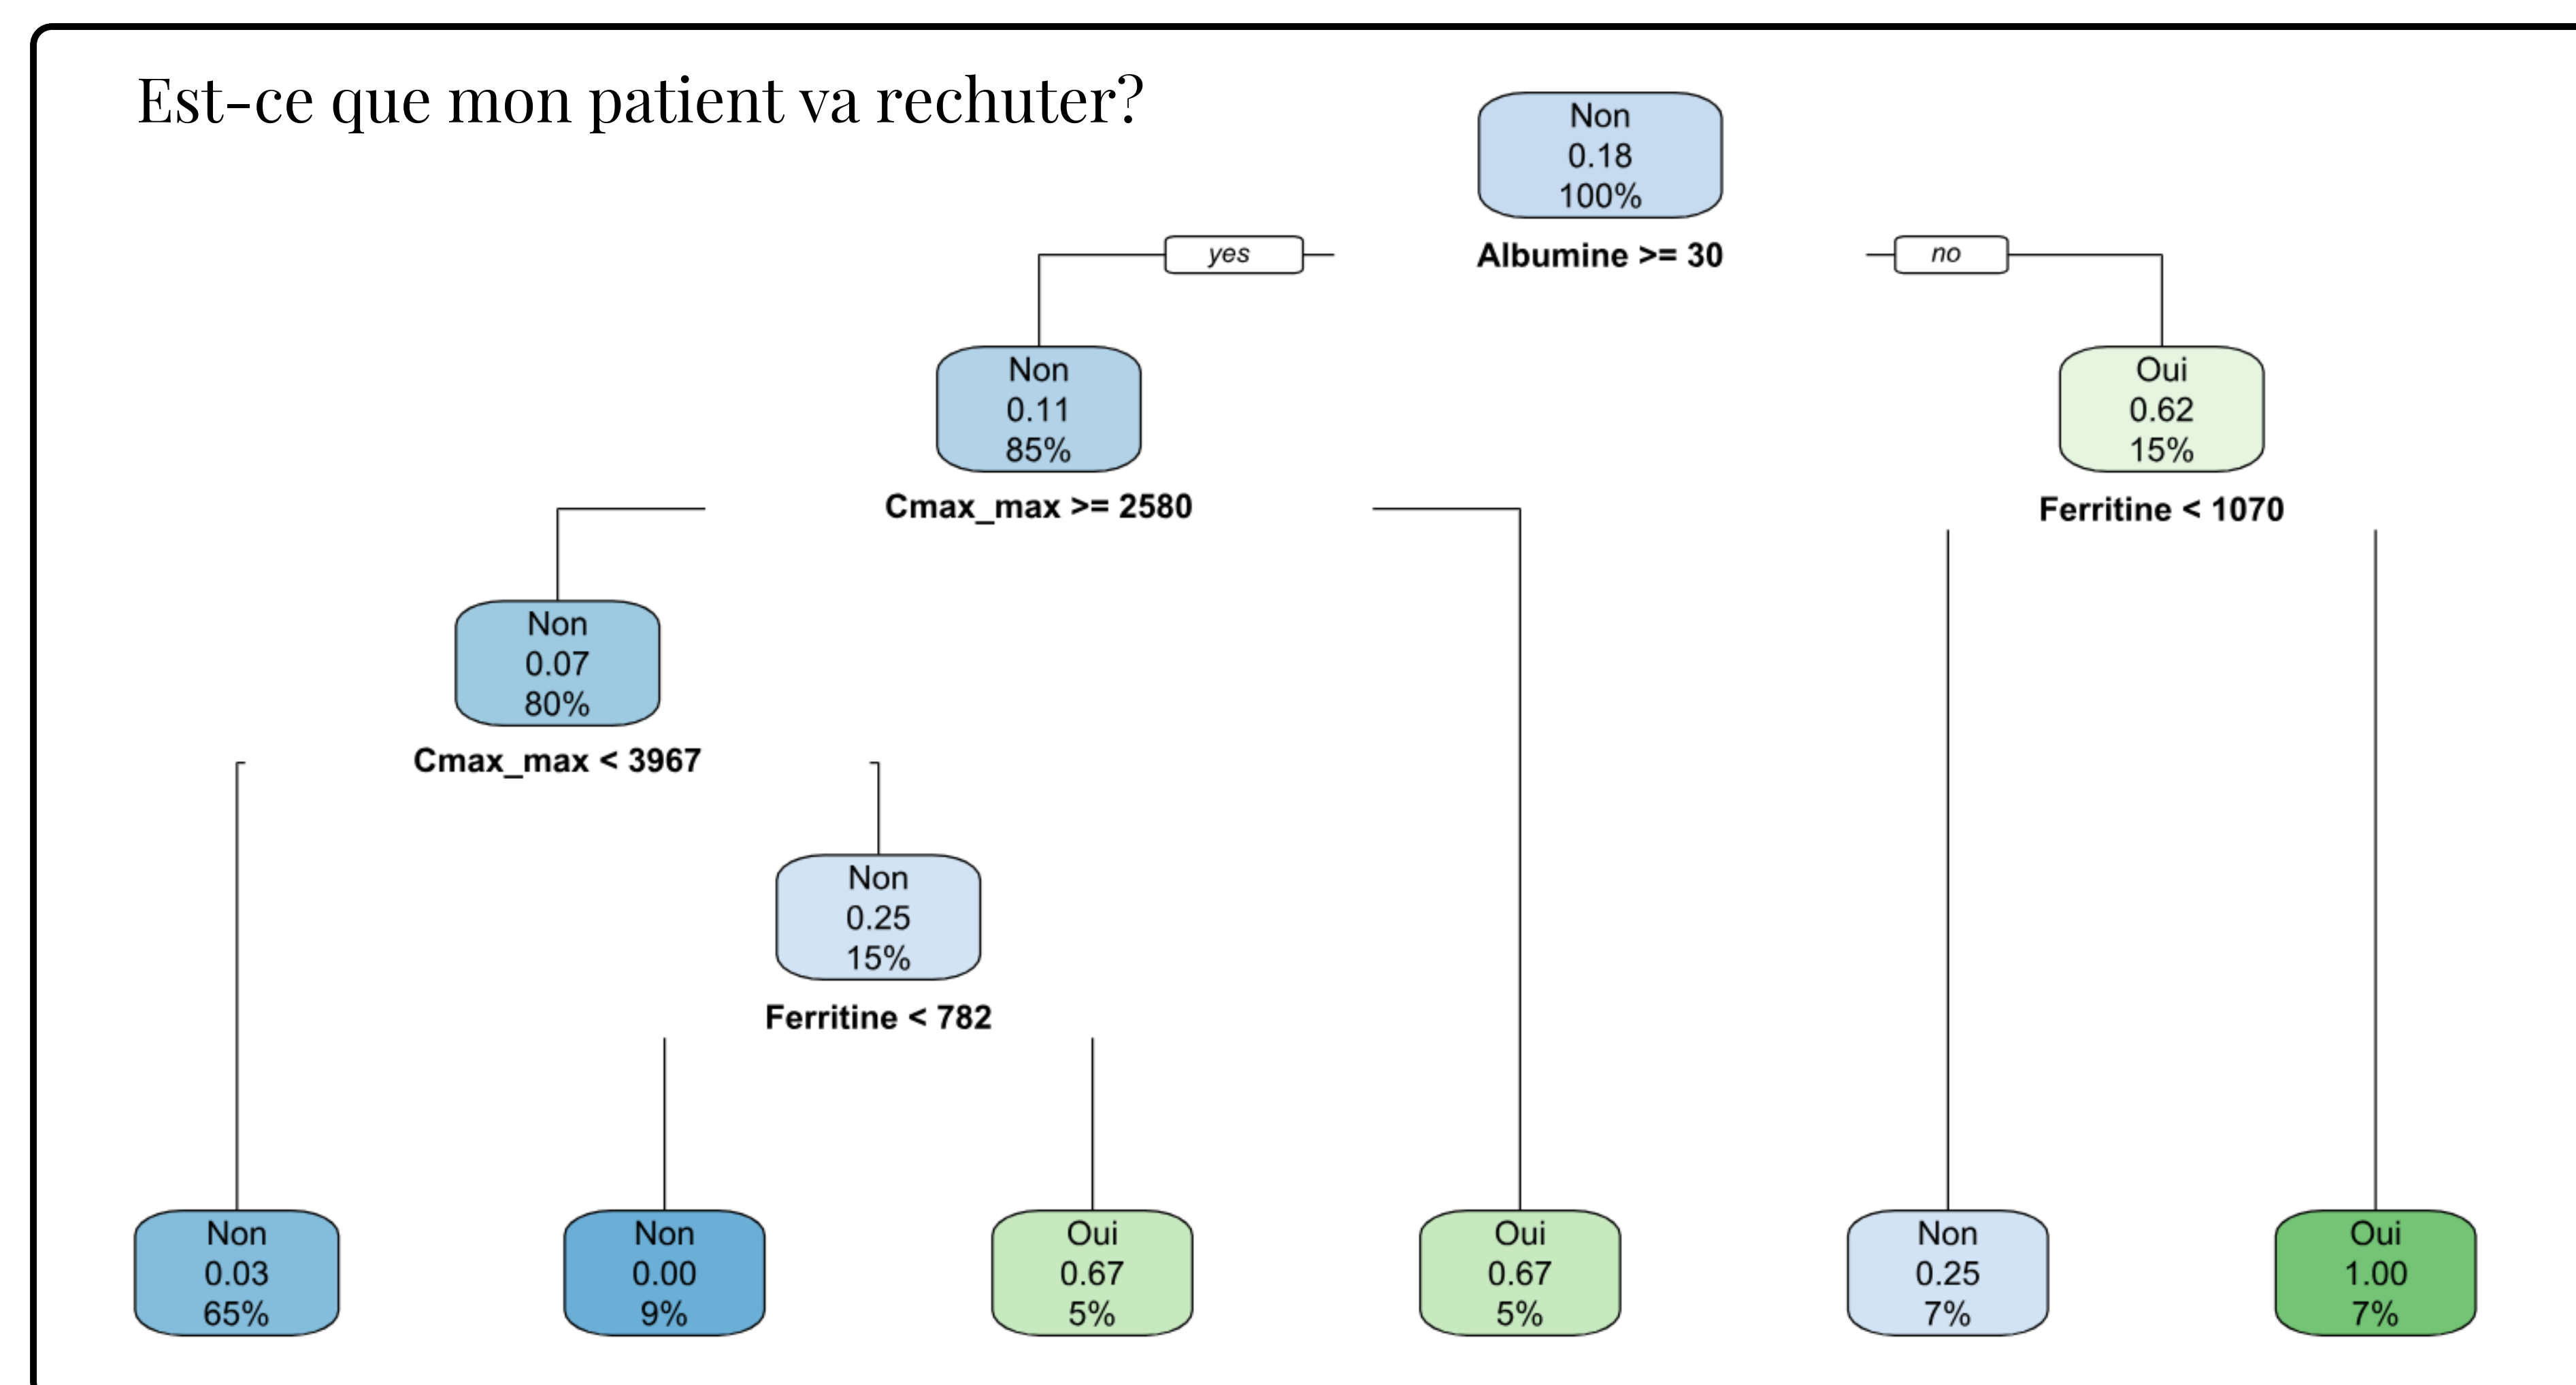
Est-ce que mon patient va rechuter?

Non
0.18
100%

Albumine >= 30

yes

no

Non
0.11
85%

Cmax_max >= 2580

Oui
0.62
15%

Ferritine < 1070

Non
0.07
80%

Cmax_max < 3967

Non
0.25
15%

Ferritine < 782

Non
0.03
65%

Non
0.00
9%

Oui
0.67
5%

Oui
0.67
5%

Non
0.25
7%

Oui
1.00
7%